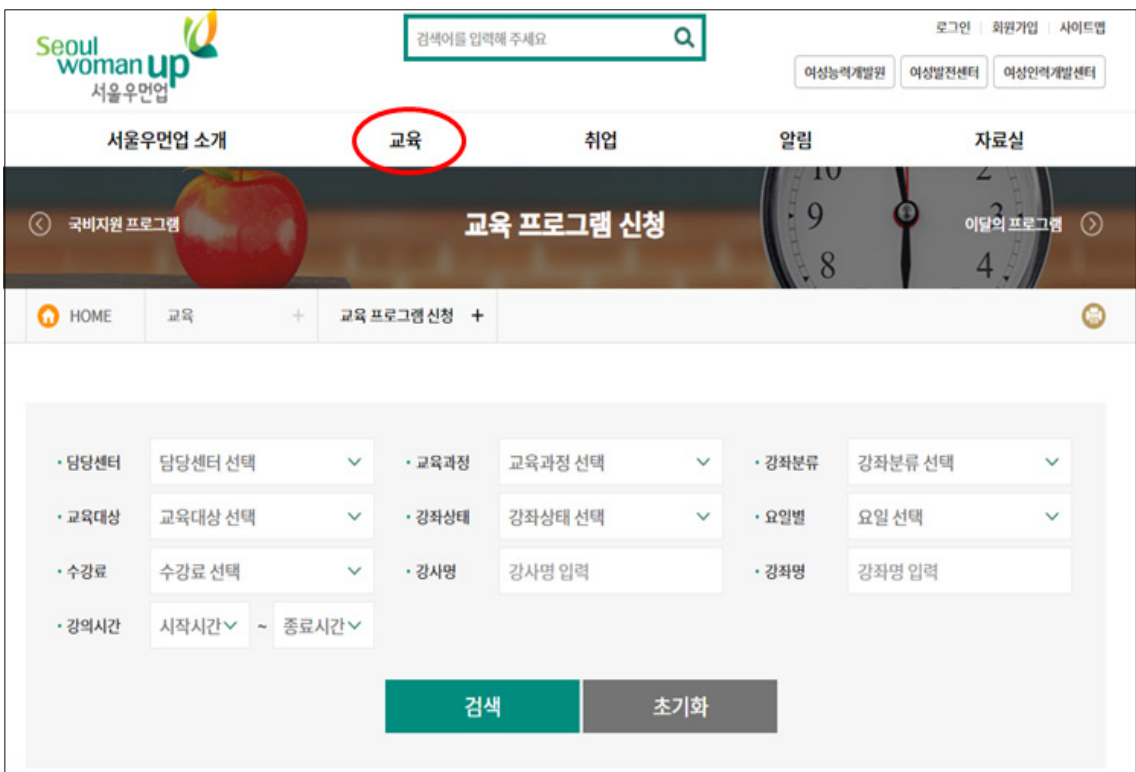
Seoul woman up
서울우먼업

검색어를 입력해 주세요

로그인 | 회원가입 | 사이트맵

여성능력개발원 | 여성발전센터 | 여성인력개발센터

서울우먼업 소개 | 교육 | 취업 | 알림 | 자료실

국비지원 프로그램

교육 프로그램 신청

이달의 프로그램

HOME | 교육 + | 교육 프로그램 신청 +

· 담당센터 담당센터 선택
· 교육과정 교육과정 선택
· 강좌분류 강좌분류 선택
· 교육대상 교육대상 선택
· 강좌상태 강좌상태 선택
· 요일별 요일 선택
· 수강료 수강료 선택
· 강사명 강사명 입력
· 강좌명 강좌명 입력
· 강의시간 시작시간 ~ 종료시간

검색 | 초기화